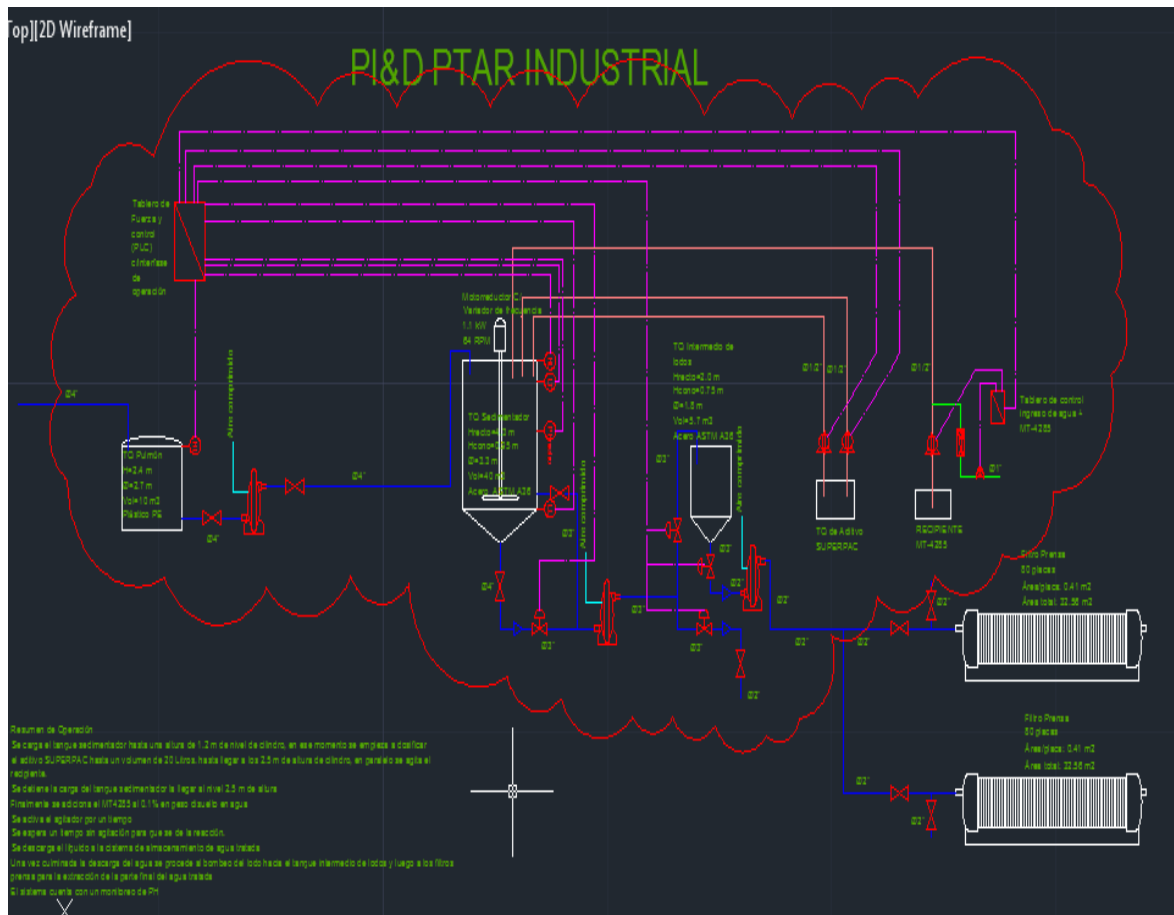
Top][2D Wireframe]

PI&D PTAR INDUSTRIAL

Tablero de Fuerza y control (PLC) c/interfase de operación

Motoreductor C/ Variador de frecuencia
1.1 KW
84 RPM

TQ Pulmón
H=2.4 m
Ø=2.7 m
Vol=10 m3
Plástico PE

Ø4"

Ø4"

Ø4"

Aire comprimido

TQ Sedimentador
Hrecto=4.0 m
Hcono=2.5 m
Ø=3.3 m
Vol=40 m3
Acero ASTM A36

Aire comprimido

TQ Intermedio de lodos
Hrecto=2.0 m
Hcono=0.75 m
Ø=1.5 m
Vol=3.7 m3
Acero ASTM A36

Aire comprimido

Ø1/2"  Ø1/2"  Ø1/2"

Tablero de control ingreso de agua + MT-4265

Ø1"

TQ de Aditivo SUPERPAC

RECIPIENTE MT-4265

Ø4"

Ø2"

Ø2"

Ø2"

Ø2"

Ø2"

Ø2"

Ø2"

Ø2"

Ø2"

Ø2"

Filtro Prensa
80 placas
Área/placa: 0.41 m2
Área total: 32.56 m2

Filtro Prensa
80 placas
Área/placa: 0.41 m2
Área total: 32.56 m2

Ø2"

Ø2"

Resumen de Operación
Se carga el tanque sedimentador hasta una altura de 1.2 m de nivel de cilindro, en ese momento se empieza a dosificar el aditivo SUPERPAC hasta un volumen de 20 Litros, hasta llegar a los 2.5 m de altura de cilindro, en paralelo se agita el recipiente.
Se detiene la carga del tanque sedimentador la llegar al nivel 2.5 m de altura
Finalmente se adiciona el MT4265 al 0.1% en peso disuelto en agua
Se activa el agitador por un tiempo
Se espera un tiempo sin agitación para que se de la reacción.
Se descarga el líquido a la sistema de almacenamiento de agua tratada
Una vez culminada la descarga del agua se procede al bombeo del lodo hacia el tanque intermedio de lodos y luego a los filtros prensa para la extracción de la parte final del agua tratada
El sistema cuenta con un monitoreo de PH